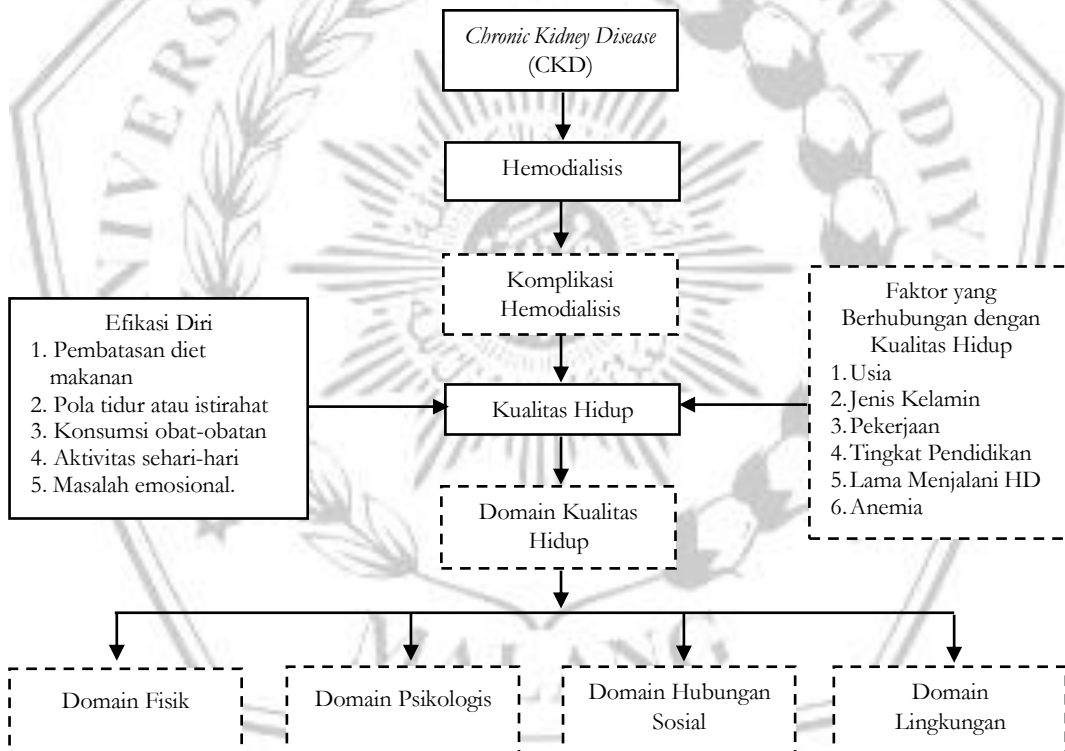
Chronic Kidney Disease (CKD)

Hemodialisis

Komplikasi Hemodialisis

Efikasi Diri
1. Pembatasan diet makanan
2. Pola tidur atau istirahat
3. Konsumsi obat-obatan
4. Aktivitas sehari-hari
5. Masalah emosional.

Kualitas Hidup

Faktor yang Berhubungan dengan Kualitas Hidup
1. Usia
2. Jenis Kelamin
3. Pekerjaan
4. Tingkat Pendidikan
5. Lama Menjalani HD
6. Anemia

Domain Kualitas Hidup

Domain Fisik

Domain Psikologis

Domain Hubungan Sosial

Domain Lingkungan

UNIVERSITAS MUHAMMADIYAH MALANG